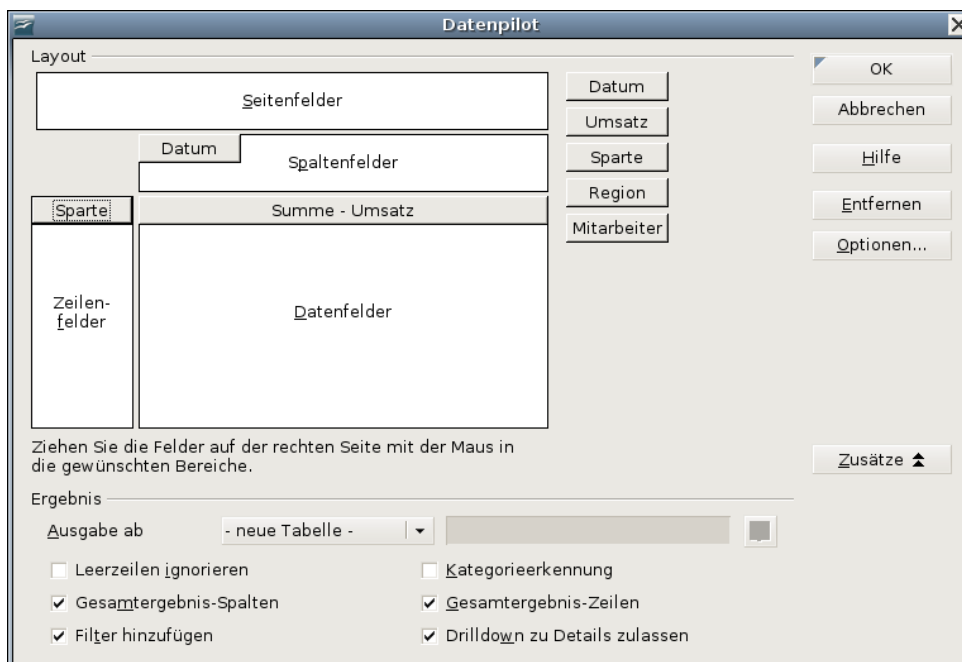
Datenpilot

Layout

Seitenfelder

Datum

Spaltenfelder

Sparte

Summe - Umsatz

Zeilenfelder

Datenfelder

Datum

Umsatz

Sparte

Region

Mitarbeiter

OK

Abbrechen

Hilfe

Entfernen

Optionen...

Ziehen Sie die Felder auf der rechten Seite mit der Maus in die gewünschten Bereiche.

Zusätze

Ergebnis

Ausgabe ab

- neue Tabelle -

Leerzeilen ignorieren

Kategorieerkennung

Gesamtergebnis-Spalten

Gesamtergebnis-Zeilen

Filter hinzufügen

Drilldown zu Details zulassen